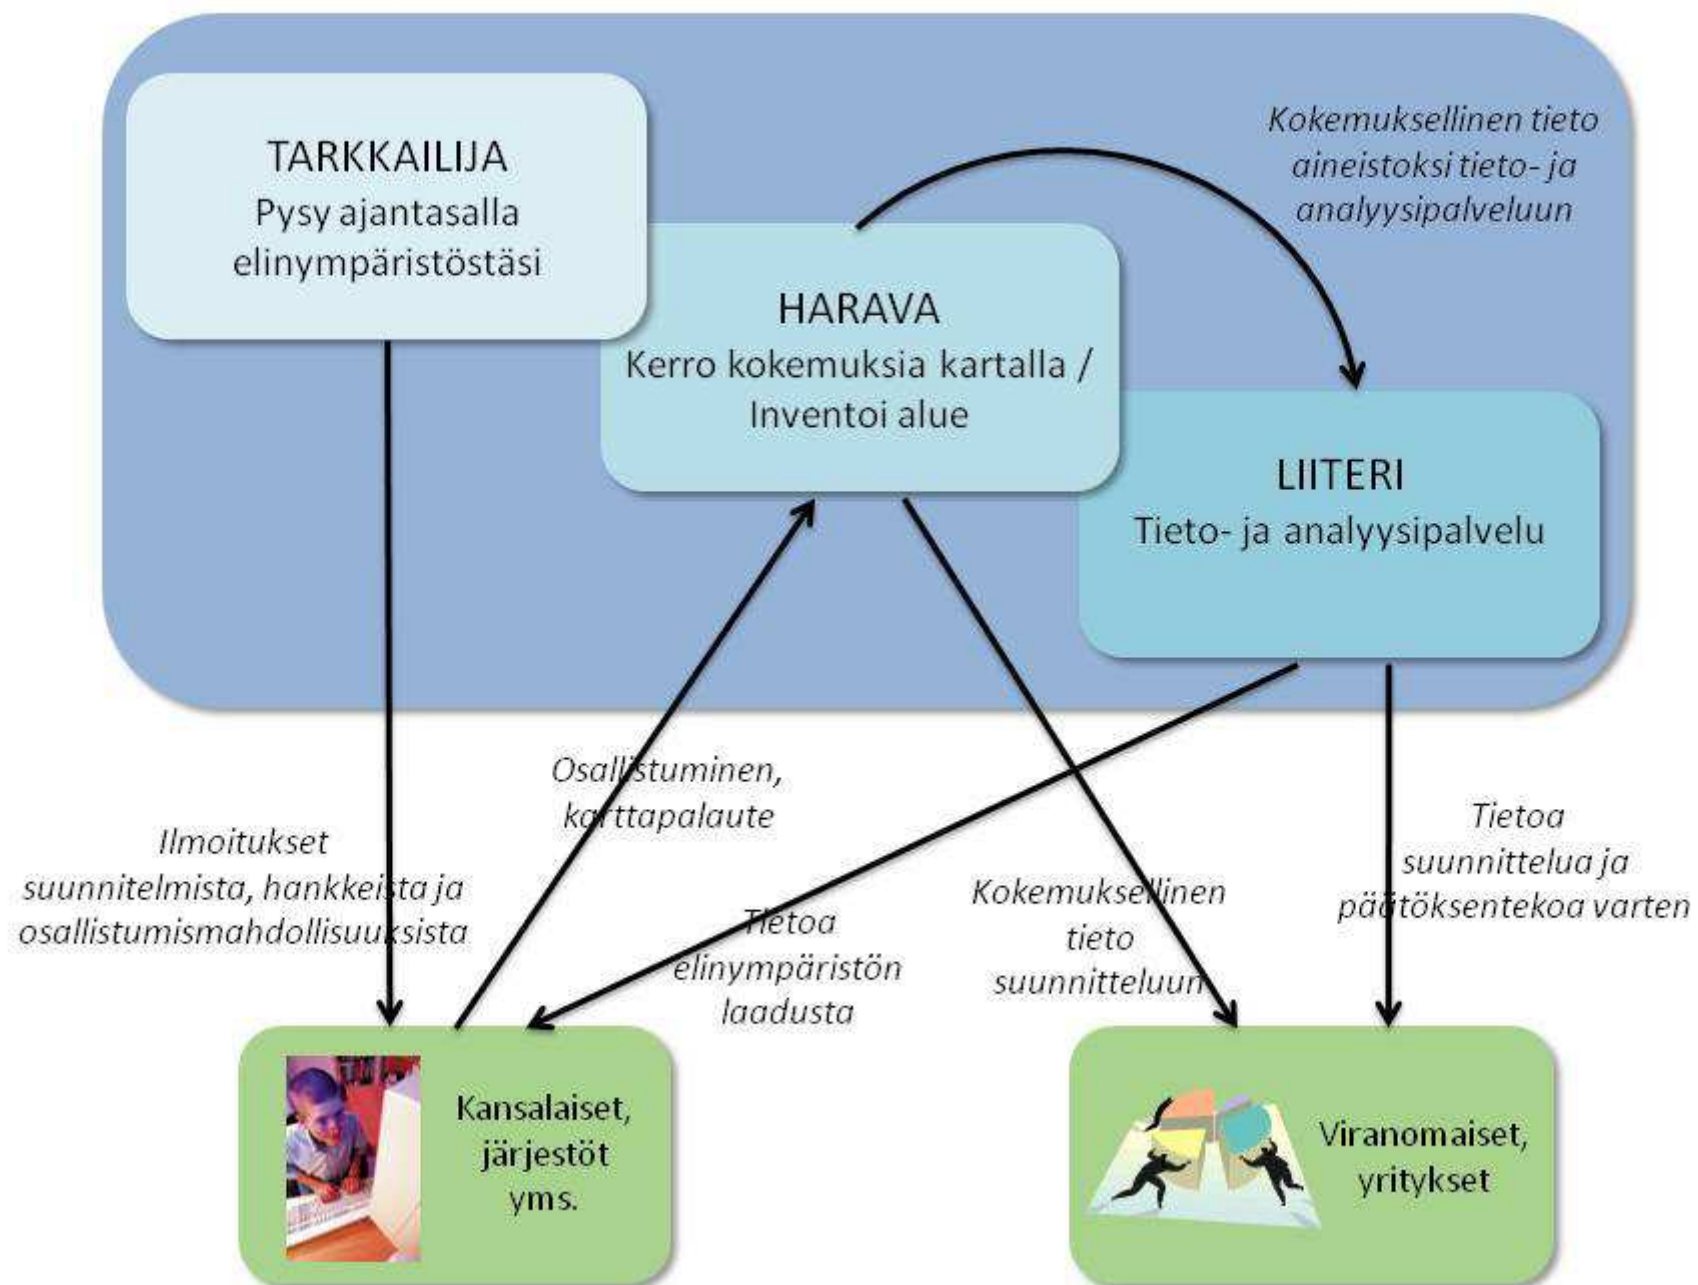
TARKKAILIJA
Pysy ajantasalla elinympäristöstäsi

HARAVA
Kerro kokemuksia kartalla / Inventoi alue

Kokemuksellinen tieto aineistoksi tieto- ja analyysipalveluun

LIITERI
Tieto- ja analyysipalvelu

Ilmoitukset suunnitelmista, hankkeista ja osallistumismahdollisuuksista

Osallistuminen, karttapalaute

Tietoa elinympäristön laadusta

Kokemuksellinen tieto suunnitteluun

Tietoa suunnittelua ja päätöksentekoa varten

Kansalaiset, järjestöt yms.

Viranomaiset, yritykset